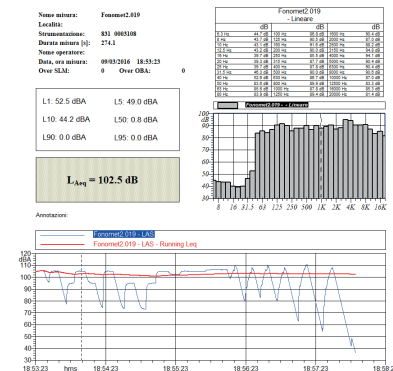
Nome misura: Fonomet2.019
Località:
Strumentazione: 831 0003108
Durata misura [s]: 274.1
Nome operatore:
Data, ora misura: 09/03/2016 18:53:23
Over SLM: 0 Over OBA: 0

Fonomet2.019
- Lineare

| | dB | | dB | | dB |
|---|---|---|---|---|---|
| 6.3 Hz | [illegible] | 80 Hz | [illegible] | 1000 Hz | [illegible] |
| 8 Hz | 44.7 dB | 100 Hz | 85.3 dB | 1250 Hz | 87.0 dB |
| 10 Hz | 43.1 dB | 125 Hz | 85.6 dB | 1600 Hz | 89.0 dB |
| 12.5 Hz | 43.4 dB | 160 Hz | 88.3 dB | 2000 Hz | 90.6 dB |
| 16 Hz | 40.8 dB | 200 Hz | 88.3 dB | 2500 Hz | 94.1 dB |
| 20 Hz | 39.7 dB | 250 Hz | 86.8 dB | 3150 Hz | 90.8 dB |
| 25 Hz | 39.7 dB | 315 Hz | 85.1 dB | 4000 Hz | 89.6 dB |
| 31.5 Hz | 45.3 dB | 400 Hz | 86.4 dB | 5000 Hz | 91.8 dB |
| 40 Hz | 60.8 dB | 500 Hz | 87.1 dB | 6300 Hz | 88.3 dB |
| 50 Hz | 83.5 dB | 630 Hz | 87.7 dB | 8000 Hz | 88.2 dB |
| 63 Hz | 83.6 dB | 800 Hz | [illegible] | 10000 Hz | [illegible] |
| | | | | 12500 Hz | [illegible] |
| | | | | 16000 Hz | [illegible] |

L1: 52.5 dBA L5: 49.0 dBA
L10: 44.2 dBA L50: 0.8 dBA
L90: 0.0 dBA L95: 0.0 dBA

Fonomet2.019 - Lineare
100 90 80 70 60 50 40
8 16 31.5 63 125 250 500 1K 2K 4K 8K 16K

$L_{Aeq}$ = 102.5 dB

Annotazioni:

Fonomet2.019 - LAS
Fonomet2.019 - LAS - Running Leq
120 dBA 110 100 90 80 70 60 50 40 30
18:53:23 hms 18:54:23 18:55:23 18:56:23 18:57:23 18:58:2